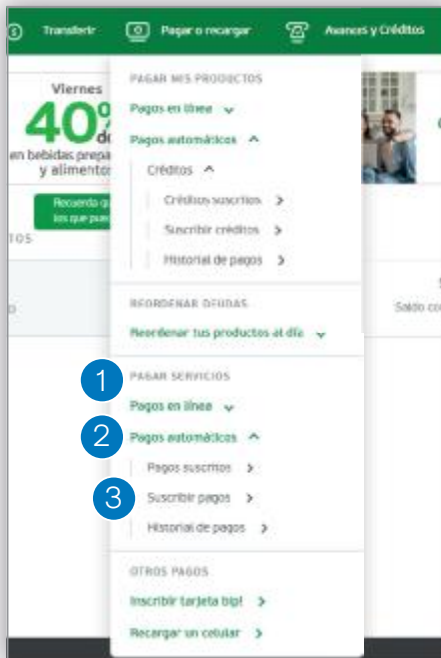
Transferir Pagar o recargar Avances y Créditos

Viernes
40%
en bebidas preparadas y alimentos

Recuerda que los que pue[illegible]

TOS

PAGAR MIS PRODUCTOS
Pagos en línea
Pagos automáticos
Créditos
Créditos suscritos
Suscribir créditos
Historial de pagos

REORDENAR DEUDAS
Reordenar tus productos al día

1
PAGAR SERVICIOS
Pagos en línea
2
Pagos automáticos
Pagos suscritos
3
Suscribir pagos
Historial de pagos

OTROS PAGOS
Inscribir tarjeta bip!
Recargar un celular

Saldo co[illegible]